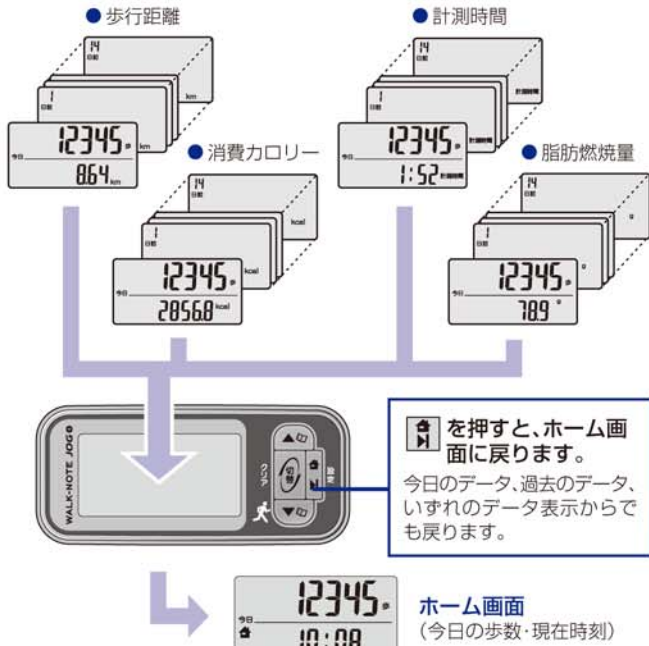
● 歩行距離

14
日前

1
日前
km

12345 歩
今日
8.64 km

● 消費カロリー

14
日前

1
日前
kcal

12345 歩
今日
2856.8 kcal

● 計測時間

14
日前

1
日前
計測時間

12345 歩
今日
1:52 計測時間

● 脂肪燃焼量

14
日前

1
日前
g

12345 歩
今日
78.9 g

WALK-HOTE JOG
クリア
切替
決定

を押すと、ホーム画面に戻ります。
今日のデータ、過去のデータ、いずれのデータ表示からでも戻ります。

12345 歩
今日
10:08

ホーム画面
(今日の歩数・現在時刻)